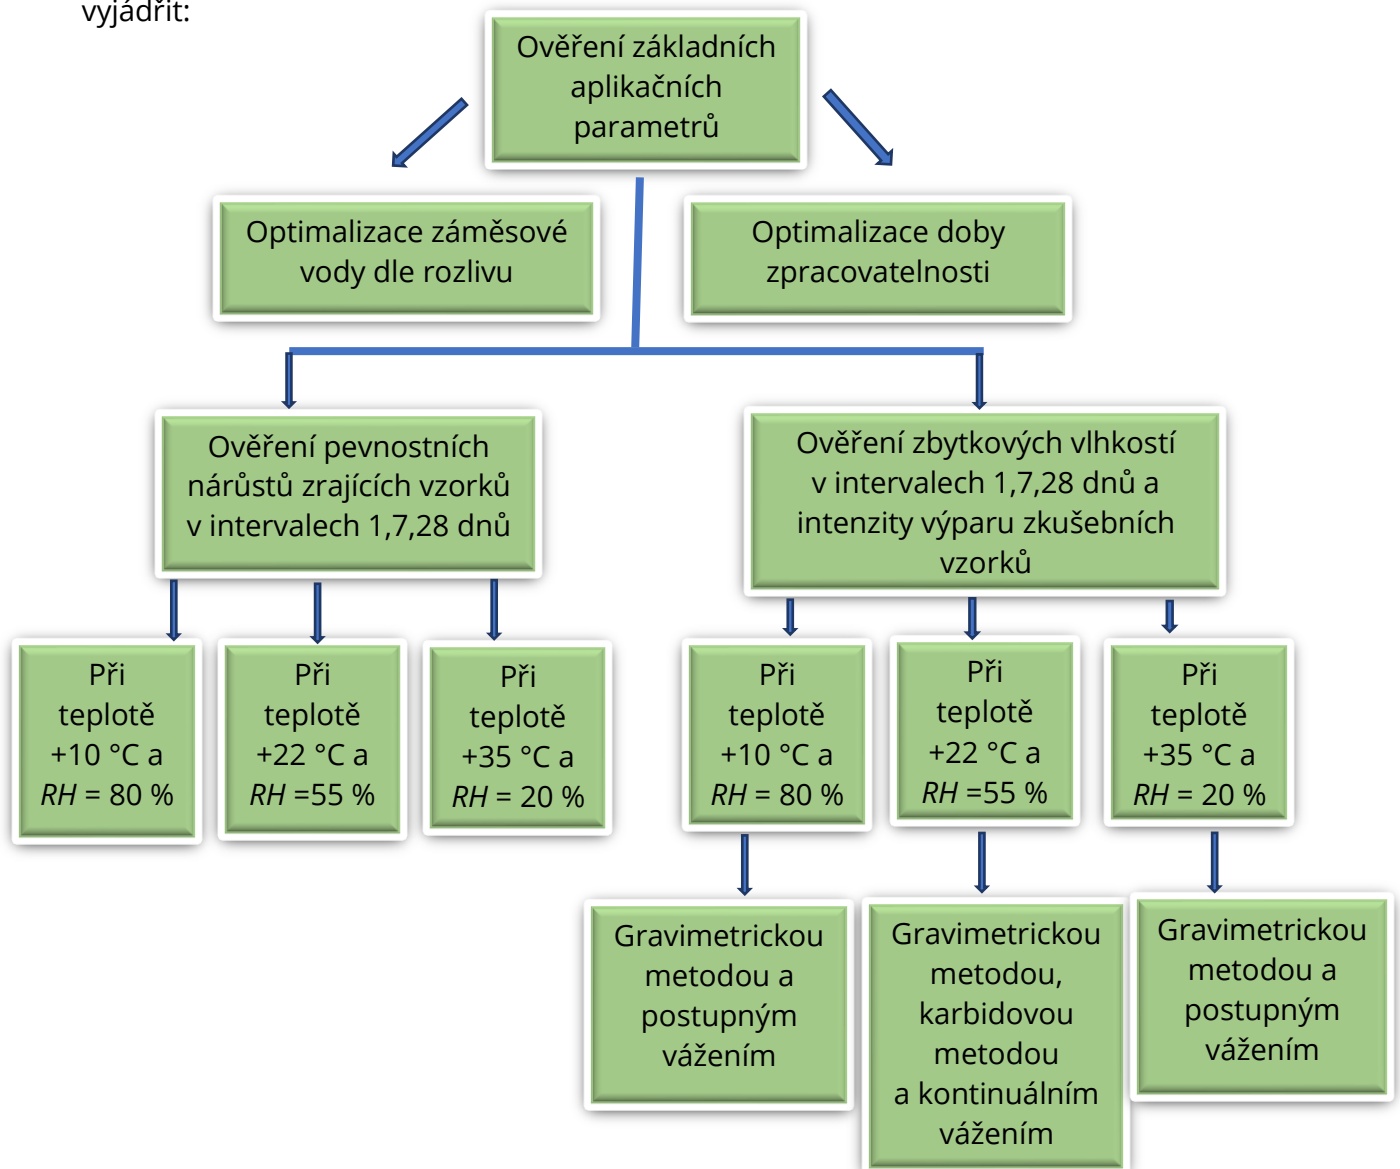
vyjádřit:

Ověření základních aplikačních parametrů

Optimalizace záměsové vody dle rozlivu

Optimalizace doby zpracovatelnosti

Ověření pevnostních nárůstů zrajících vzorků v intervalech 1,7,28 dnů

Ověření zbytkových vlhkostí v intervalech 1,7,28 dnů a intenzity výparu zkušebních vzorků

Při teplotě +10 °C a *RH* = 80 %

Při teplotě +22 °C a *RH* =55 %

Při teplotě +35 °C a *RH* = 20 %

Při teplotě +10 °C a *RH* = 80 %

Při teplotě +22 °C a *RH* =55 %

Při teplotě +35 °C a *RH* = 20 %

Gravimetrickou metodou a postupným vážením

Gravimetrickou metodou, karbidovou metodou a kontinuálním vážením

Gravimetrickou metodou a postupným vážením